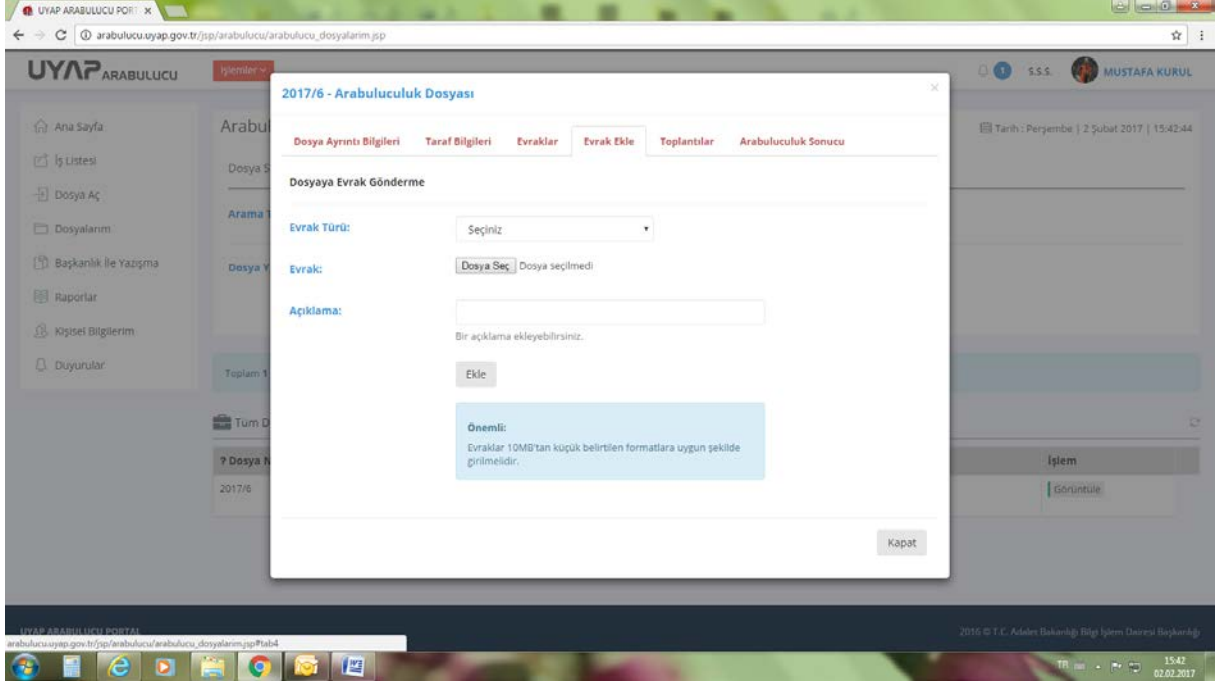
UYAP ARABULUCU PORT ×

arabulucu.uyap.gov.tr/jsp/arabulucu/arabulucu_dosyalarim.jsp

UYAP ARABULUCU

İşlemler

S.S.S. MUSTAFA KURUL

Ana Sayfa
İş Listesi
Dosya Aç
Dosyalarım
Başkanlık ile Yazışma
Raporlar
Kişisel Bilgilerim
Duyurular

Arabul

Tarih : Perşembe | 2 Şubat 2017 | 15:42:44

Dosya S

Arama

Dosya Y

Toplam 1

Tüm D

? Dosya N

2017/6

İşlem

Görüntüle

2017/6 - Arabuluculuk Dosyası

Dosya Ayrıntı Bilgileri | Taraf Bilgileri | Evraklar | Evrak Ekle | Toplantılar | Arabuluculuk Sonucu

Dosyaya Evrak Gönderme

Evrak Türü: Seçiniz

Evrak: Dosya Seç Dosya seçilmedi

Açıklama:

Bir açıklama ekleyebilirsiniz.

Ekle

Önemli:
Evraklar 10MB'tan küçük belirtilen formatlara uygun şekilde girilmelidir.

Kapat

UYAP ARABULUCU PORTAL

arabulucu.uyap.gov.tr/jsp/arabulucu/arabulucu_dosyalarim.jsp#tab4

2016 © T.C. Adalet Bakanlığı Bilgi İşlem Dairesi Başkanlığı

TR 15:42 02.02.2017